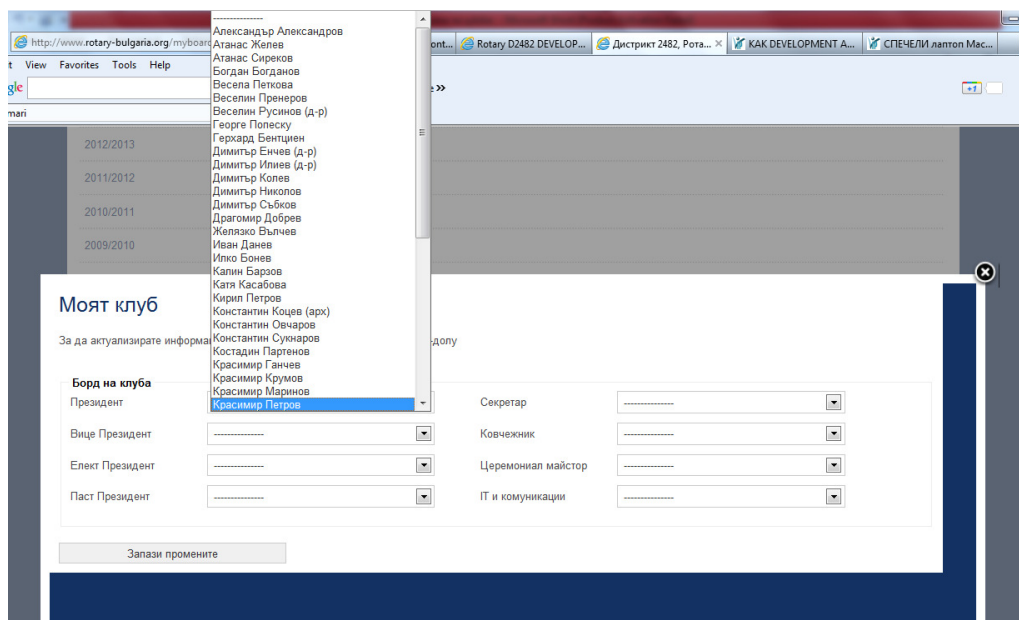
http://www.rotary-bulgaria.org/myboard

ont... Rotary D2482 DEVELOP... Дистрикт 2482, Рота... × КАК DEVELOPMENT A... СПЕЧЕЛИ лаптоп Mac...

t View Favorites Tools Help

gle

mari

e »

+1

---------------
Александър Александров
Атанас Желев
Атанас Сиреков
Богдан Богданов
Весела Петкова
Веселин Пренеров
Веселин Русинов (д-р)
Георге Попеску
Герхард Бентциен
Димитър Енчев (д-р)
Димитър Илиев (д-р)
Димитър Колев
Димитър Николов
Димитър Събков
Драгомир Добрев
Желязко Вълчев
Иван Данев
Илко Бонев
Калин Барзов
Катя Касабова
Кирил Петров
Константин Коцев (арх)
Константин Овчаров
Константин Сукнаров
Костадин Партенов
Красимир Ганчев
Красимир Крумов
Красимир Маринов
Красимир Петров

2012/2013

2011/2012

2010/2011

2009/2010

Моят клуб

За да актуализирате информа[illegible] долу

Борд на клуба

Президент

Вице Президент ---------------

Елект Президент ---------------

Паст Президент ---------------

Секретар ---------------

Ковчежник ---------------

Церемониал майстор ---------------

IT и комуникации ---------------

Запази промените